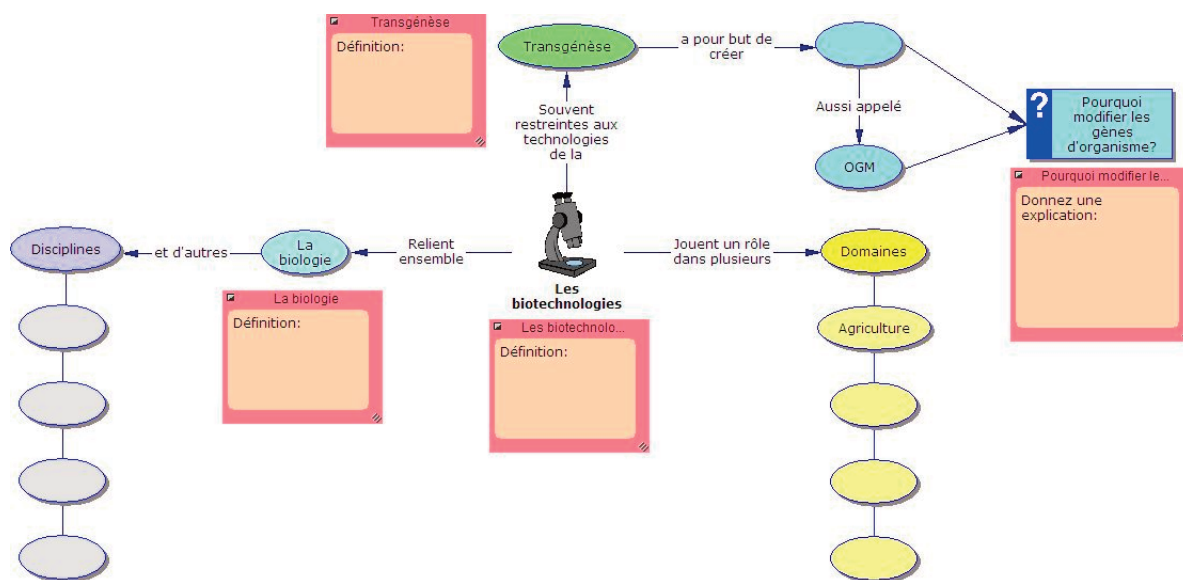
Transgénèse
Définition:

Transgénèse

a pour but de créer

Aussi appelé

OGM

?
Pourquoi modifier les gènes d'organisme?

Pourquoi modifier le...
Donnez une explication:

Souvent restreintes aux technologies de la

Les biotechnologies

Les biotechnolo...
Définition:

Relient ensemble

La biologie

La biologie
Définition:

et d'autres

Disciplines

Jouent un rôle dans plusieurs

Domaines

Agriculture